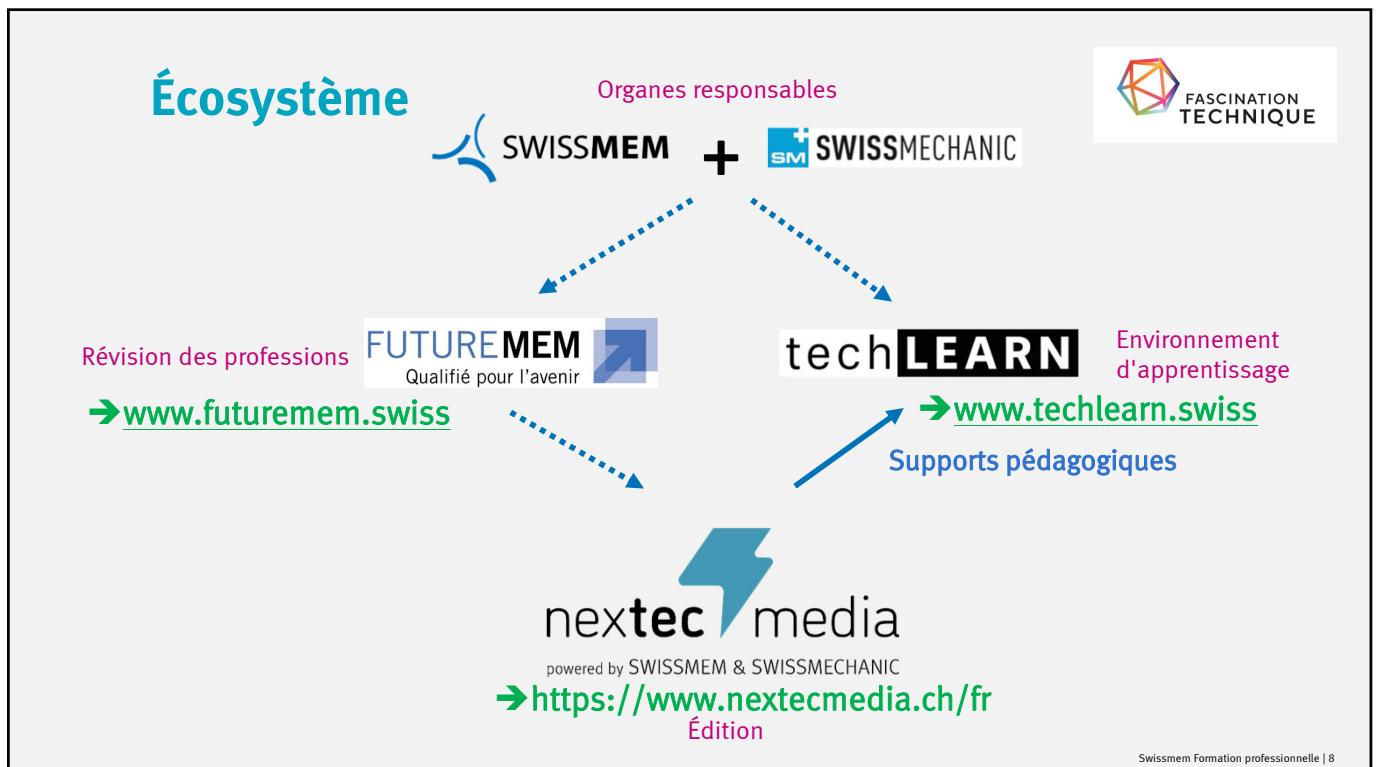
Écosystème

Organes responsables

SWISSMEM + SM SWISSMECHANIC

FASCINATION TECHNIQUE

Révision des professions

FUTUREMEM
Qualifié pour l'avenir

➔www.futuremem.swiss

techLEARN

Environnement d'apprentissage

➔www.techlearn.swiss

Supports pédagogiques

nextec media
powered by SWISSMEM & SWISSMECHANIC

➔https://www.nextecmedia.ch/fr
Édition

Swissmem Formation professionnelle | 8